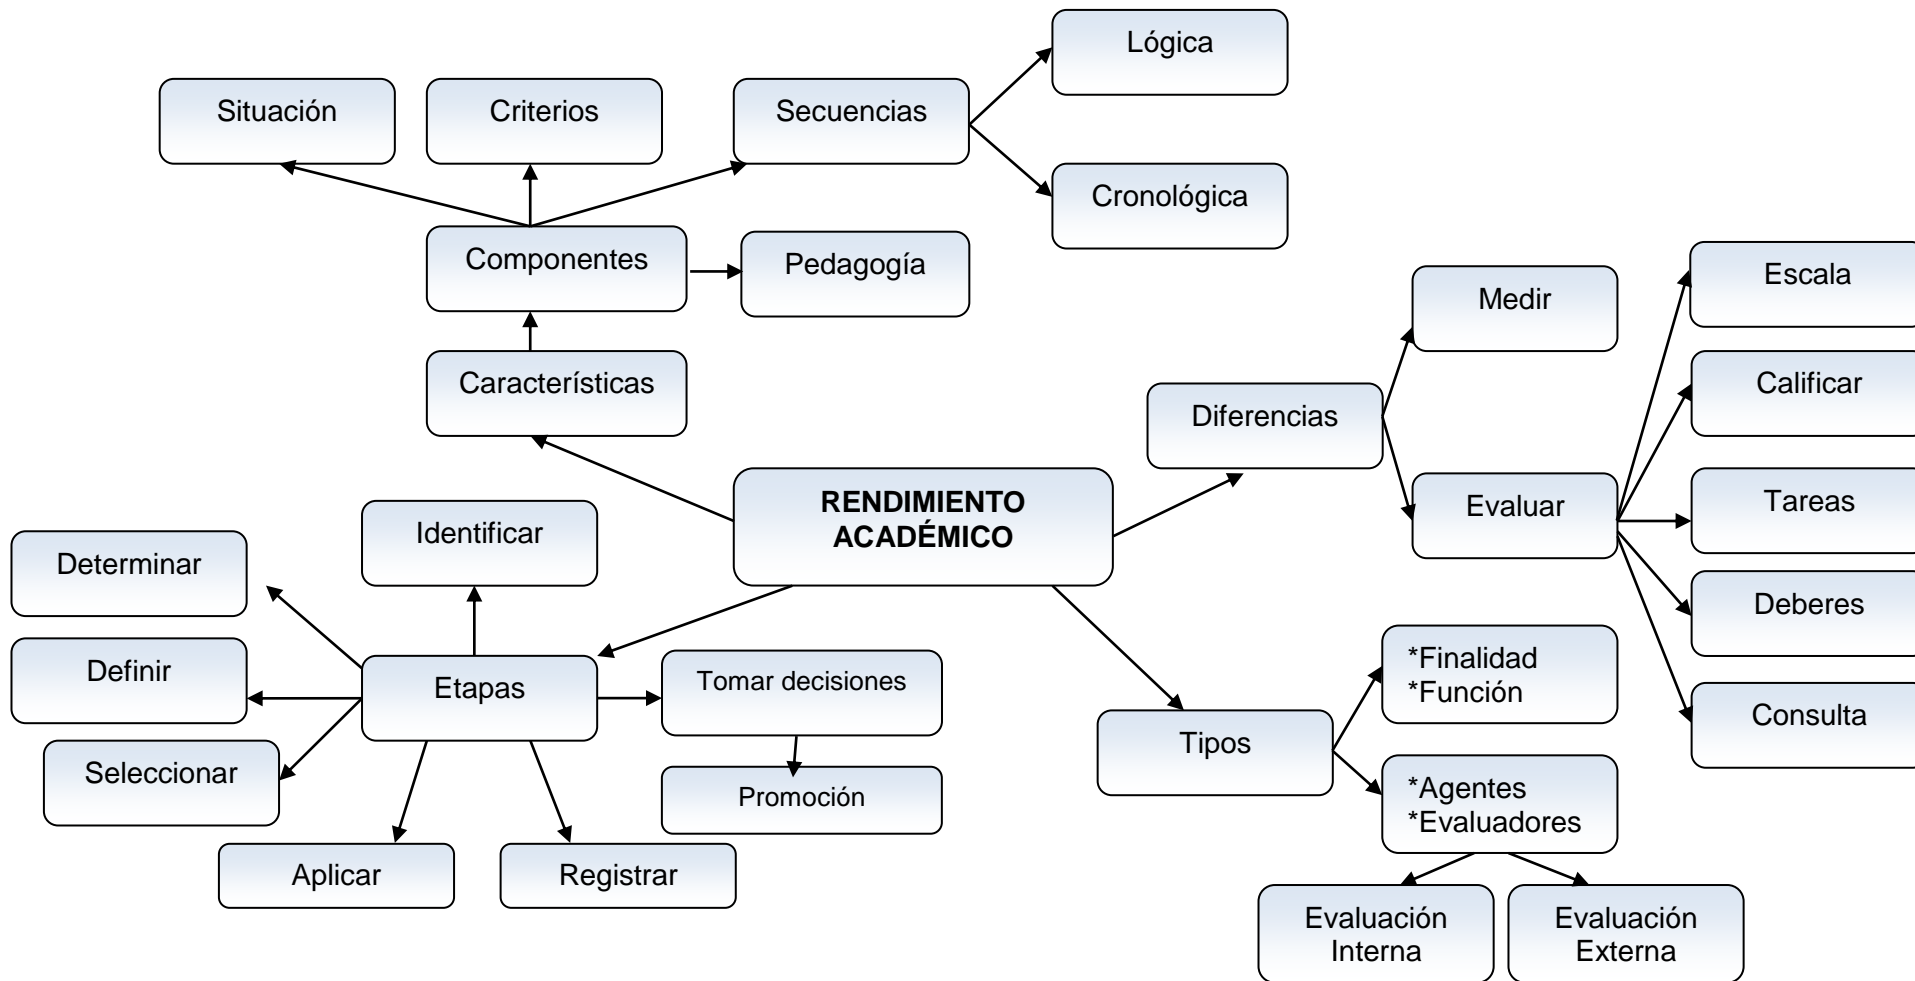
Lógica

Situación

Criterios

Secuencias

Cronológica

Componentes

Pedagogía

Características

Medir

Escala

Calificar

Diferencias

RENDIMIENTO ACADÉMICO

Evaluar

Tareas

Identificar

Determinar

Deberes

Definir

Etapas

Tomar decisiones

*Finalidad
*Función

Tipos

Consulta

Seleccionar

Promoción

*Agentes
*Evaluadores

Aplicar

Registrar

Evaluación Interna

Evaluación Externa